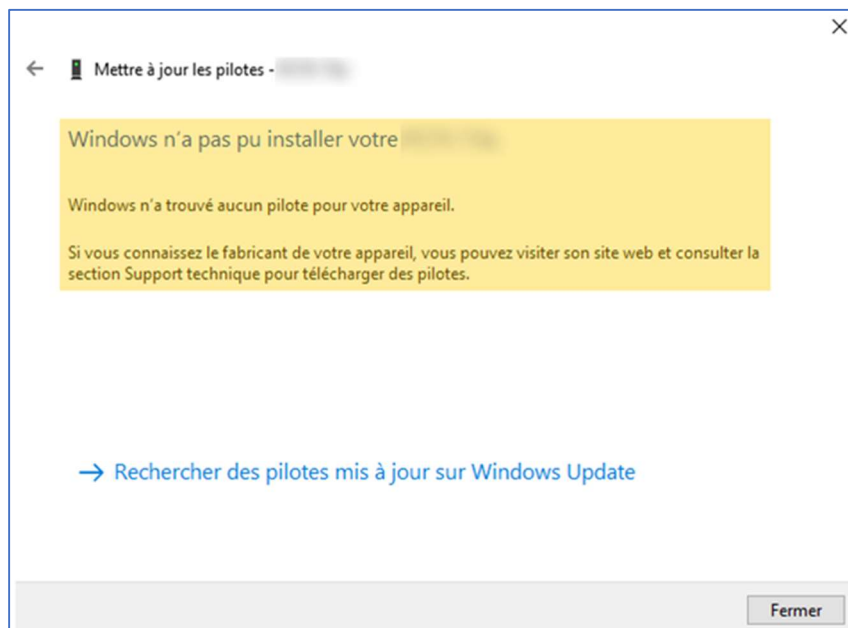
Mettre à jour les pilotes - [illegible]

Windows n'a pas pu installer votre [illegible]

Windows n'a trouvé aucun pilote pour votre appareil.

Si vous connaissez le fabricant de votre appareil, vous pouvez visiter son site web et consulter la section Support technique pour télécharger des pilotes.

→ Rechercher des pilotes mis à jour sur Windows Update

Fermer